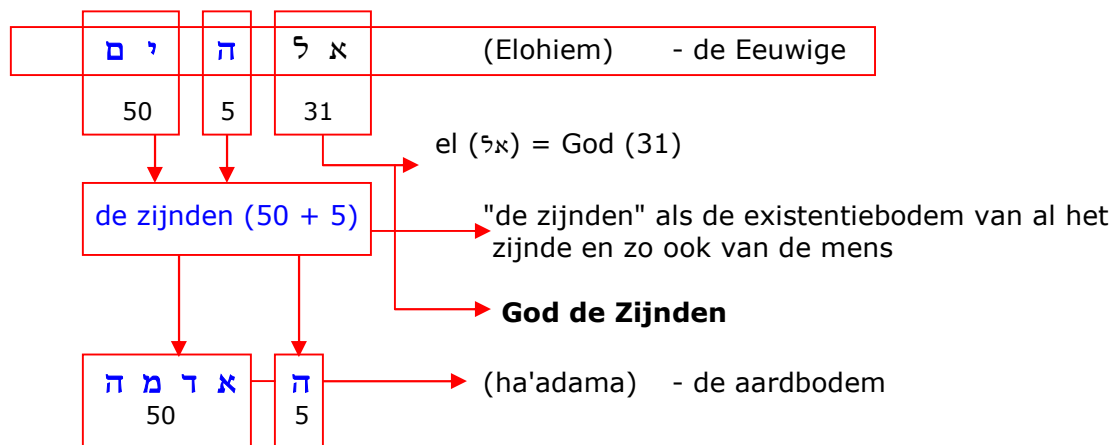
ם י | ה | ל א (Elohiem) - de Eeuwige

50 | 5 | 31

el (אל) = God (31)

de zijnden (50 + 5)

"de zijnden" als de existentiebodem van al het zijnde en zo ook van de mens

**God de Zijnden**

ה מ ד א | ה (ha'adama) - de aardbodem
50 | 5